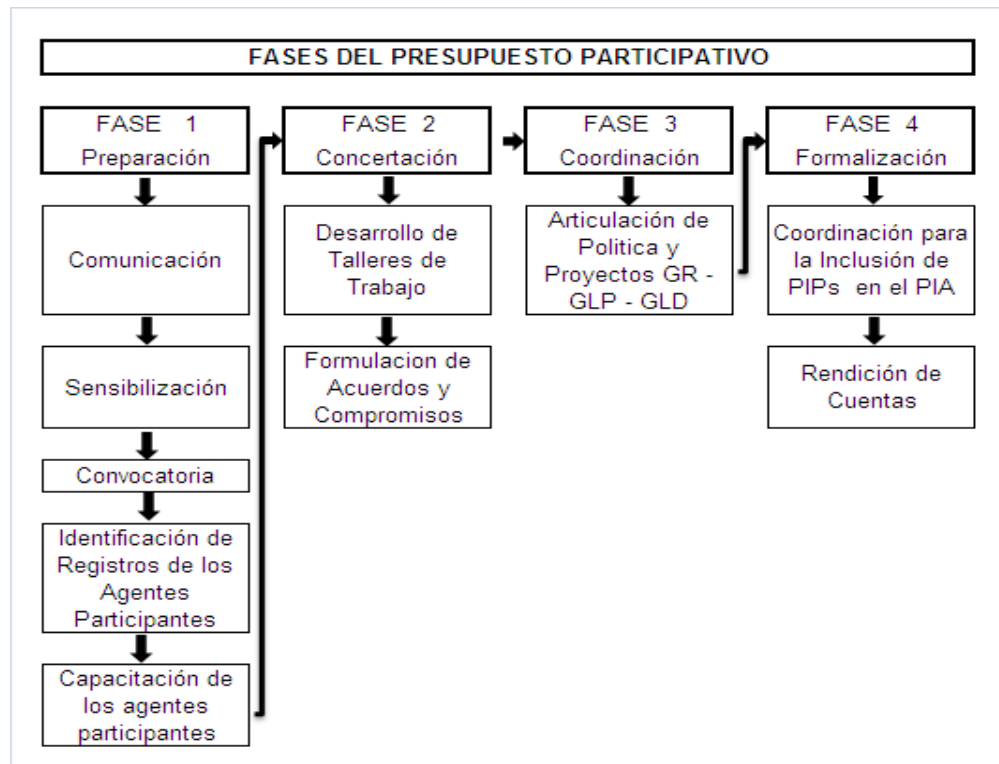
FASES DEL PRESUPUESTO PARTICIPATIVO

FASE 1
Preparación

Comunicación

Sensibilización

Convocatoria

Identificación de Registros de los Agentes Participantes

Capacitación de los agentes participantes

FASE 2
Concertación

Desarrollo de Talleres de Trabajo

Formulacion de Acuerdos y Compromisos

FASE 3
Coordinación

Articulación de Politica y Proyectos GR - GLP - GLD

FASE 4
Formalización

Coordinación para la Inclusión de PIPs en el PIA

Rendición de Cuentas